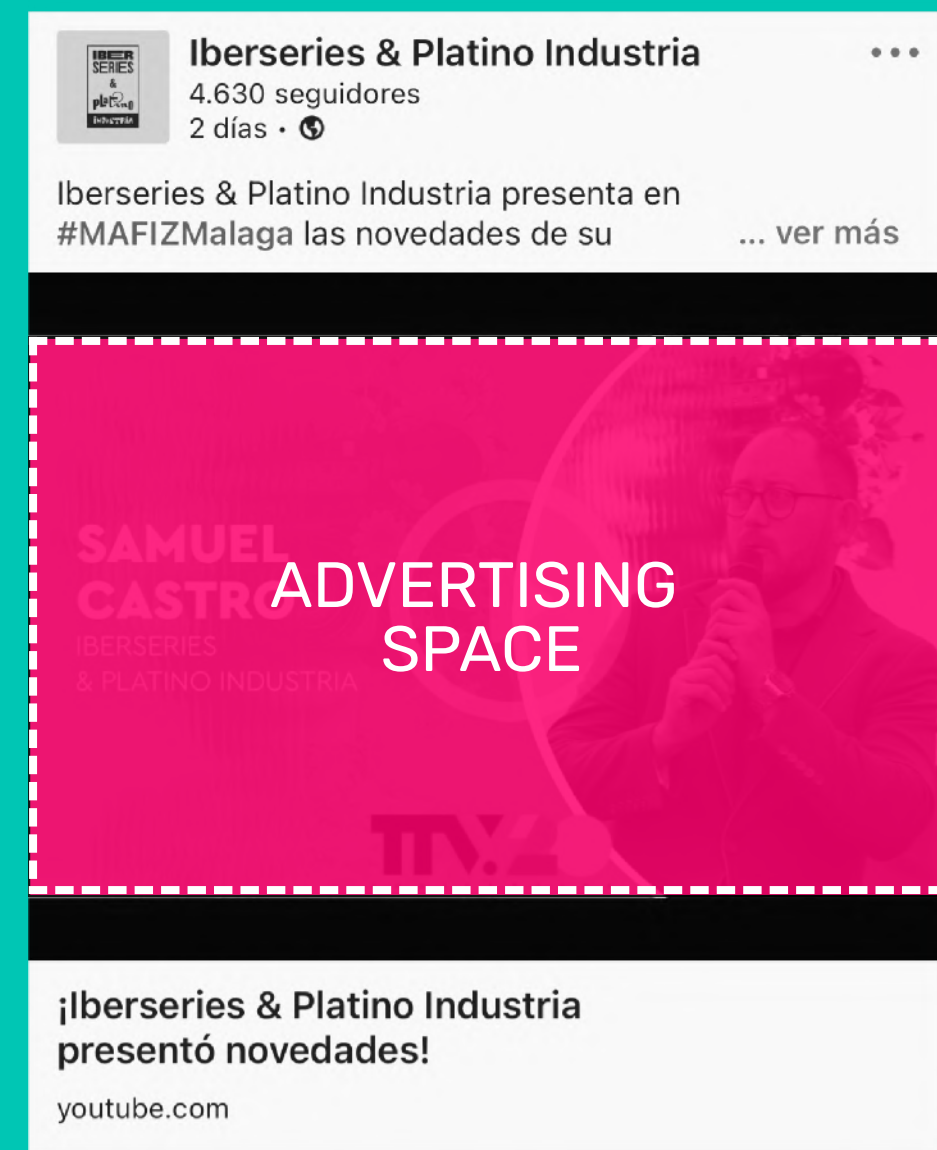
IBER SERIES & platino INDUSTRIA

Iberseries & Platino Industria
4.630 seguidores
2 días •

•••

Iberseries & Platino Industria presenta en #MAFIZMalaga las novedades de su ... ver más

SAMUEL CASTRO
IBERSERIES & PLATINO INDUSTRIA

ADVERTISING SPACE

TTV

¡Iberseries & Platino Industria presentó novedades!

youtube.com